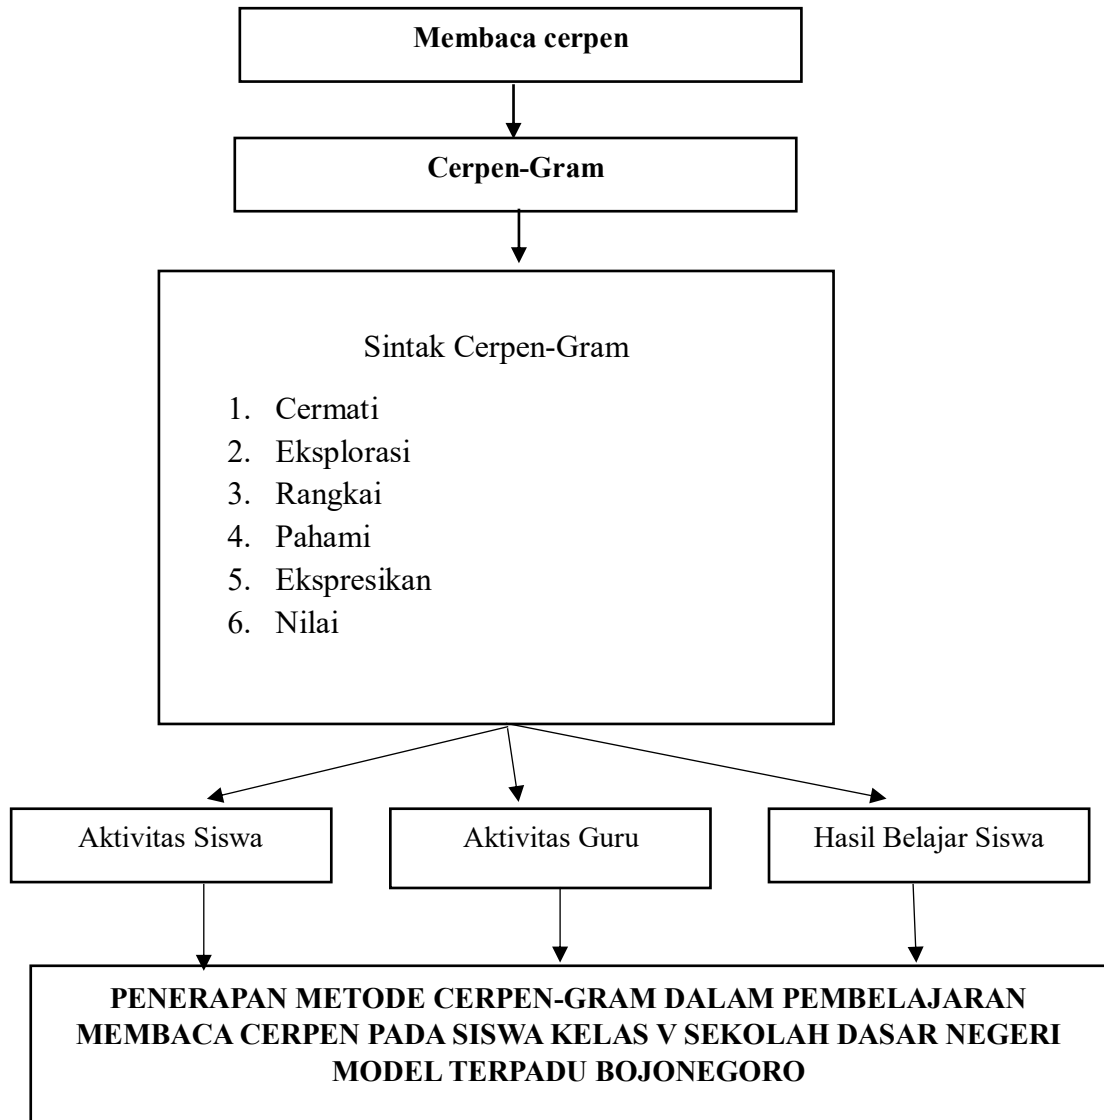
Membaca cerpen

Cerpen-Gram

Sintak Cerpen-Gram

1. Cermati
2. Eksplorasi
3. Rangkai
4. Pahami
5. Ekspresikan
6. Nilai

Aktivitas Siswa

Aktivitas Guru

Hasil Belajar Siswa

PENERAPAN METODE CERPEN-GRAM DALAM PEMBELAJARAN MEMBACA CERPEN PADA SISWA KELAS V SEKOLAH DASAR NEGERI MODEL TERPADU BOJONEGORO